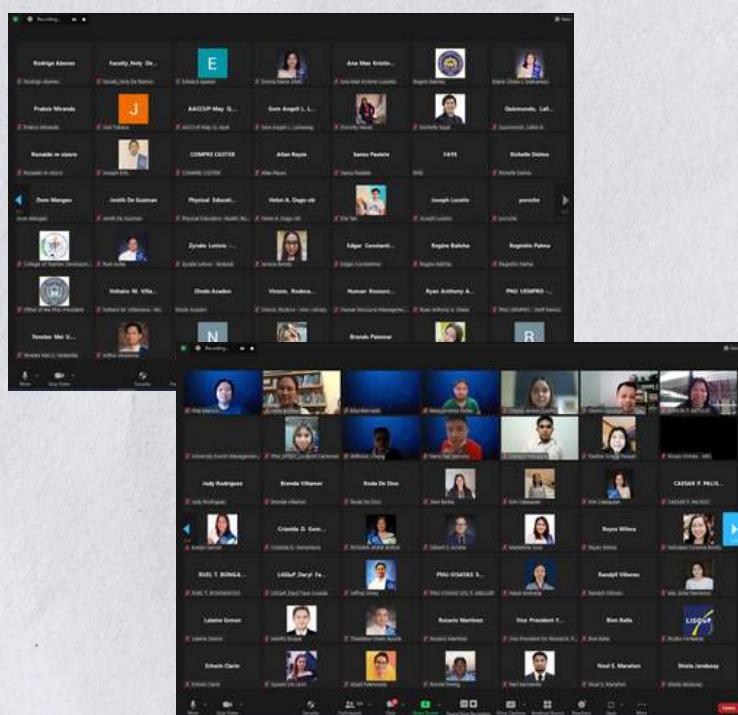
Recording...

Rodrigo Abenes
Faculty_Noly De...
E
Ana Mae Kristin...
Pratsiz Miranda
J
AACCUP May Q...
Gem Angeli L. L...
Quismundo, Lail...
Ronaldo m vicero
COMPRE CUSTER
Allan Reyes
Sansu Pastele
FAYE
Richelle Dolmo
Dom Mangao
Jenith De Guzman
Physical Educati...
Helen A. Dago-ob
Joseph Lucotio
porsche
Zynale Lotino -...
Edgar Constanti...
Regina Balcha
Reginito Palma
Voltaire M. Villa...
Dindo Acadon
Vinson, Rodrica...
Human Resourc...
Ryan Anthony A...
PNU UEMPRO -...
Yeneke Mei U...
N
Brenda Palomar
B

Recording...

Judy Rodriguez
Brenda Villamar
Roda De Dios
CAESAR P. PALIS...
Criselda D. Gom...
Reyes Wilma
RUEL T. BONGA...
LISGuP Daryl Fe...
PNU-VISAYAS S...
Randyll Villenes
Lalaine Gemon
Rosario Martinez
Vice President f...
Bien Balla
LISGUP
Erhwin Clarin
Noel S. Marafion
Sheila Janabsay

Leave